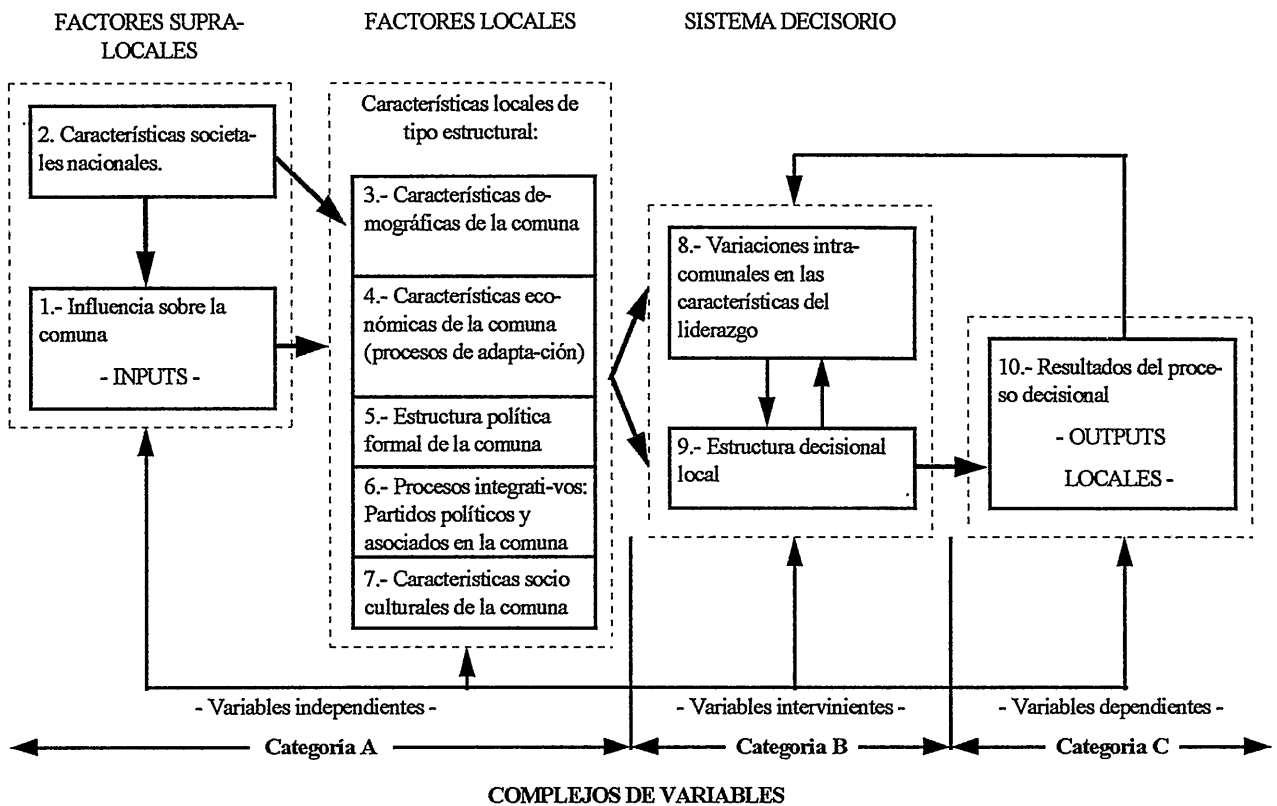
FACTORES SUPRALOCALES

FACTORES LOCALES

SISTEMA DECISORIO

2. Características societales nacionales.

1.- Influencia sobre la comuna

- INPUTS -

Características locales de tipo estructural:

3.- Características demográficas de la comuna

4.- Características económicas de la comuna (procesos de adapta-ción)

5.- Estructura política formal de la comuna

6.- Procesos integrati-vos: Partidos políticos y asociados en la comuna

7.- Caracteristicas socio culturales de la comuna

8.- Variaciones intracomunales en las características del liderazgo

9.- Estructura decisional local

10.- Resultados del proceso decisional

- OUTPUTS LOCALES -

- Variables independientes -

- Variables intervinientes -

- Variables dependientes -

Categoria A

Categoria B

Categoria C

COMPLEJOS DE VARIABLES